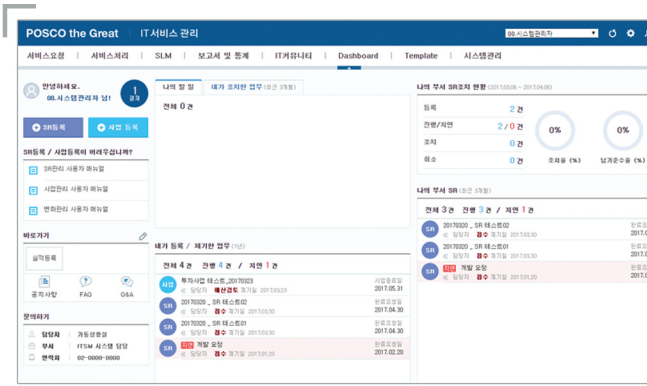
POSCO the Great | IT서비스 관리

00.시스템관리자

서비스요청 | 서비스처리 | SLM | 보고서 및 통계 | IT커뮤니티 | Dashboard | Template | 시스템관리

안녕하세요. 00.시스템관리자 님!

1 결재

SR등록

사업 등록

SR등록 / 사업등록이 어려우십니까?

SR관리 사용자 매뉴얼

사업관리 사용자 매뉴얼

변화관리 사용자 매뉴얼

바로가기

실적등록

공지사항 FAQ Q&A

문의하기

담당자 | 개발상향업

부서 | ITSM 시스템 담당

연락처 | 02-0000-0000

나의 할 일 | 내가 조치한 업무 (최근 3개월)

전체 0 건

내가 등록 / 제기한 업무 (1년)

전체 4 건 진행 4 건 지연 1 건

사업 투자사업 테스트_20170329 | 사업중단 2017.05.31

담당자 예산검토 제기일 2017.03.29

SR 20170320 _ SR 테스트02 | 완료요청일 2017.04.30

담당자 접수 제기일 2017.03.30

SR 20170320 _ SR 테스트01 | 완료요청일 2017.04.30

담당자 접수 제기일 2017.03.30

SR 지연 개발 요청 | 완료요청일 2017.02.20

담당자 접수 제기일 2017.01.20

나의 부서 SR조치 현황 (2017.03.06 ~ 2017.04.06)

| 등록 | 2 건 |
|---|---|
| 진행 / 지연 | 2 / 0 건 |
| 조치 | 0 건 |
| 취소 | 0 건 |

0% 조치율 (%)

0% 납기준수율 (%)

나의 부서 SR (최근 3개월)

전체 3 건 진행 3 건 지연 1 건

SR 20170320 _ SR 테스트02 | 완료요청일 2017.04.30

담당자 접수 제기일 2017.03.30

SR 20170320 _ SR 테스트01 | 완료요청일 2017.04.30

담당자 접수 제기일 2017.03.30

SR 지연 개발 요청 | 완료요청일 2017.02.20

담당자 접수 제기일 2017.01.20